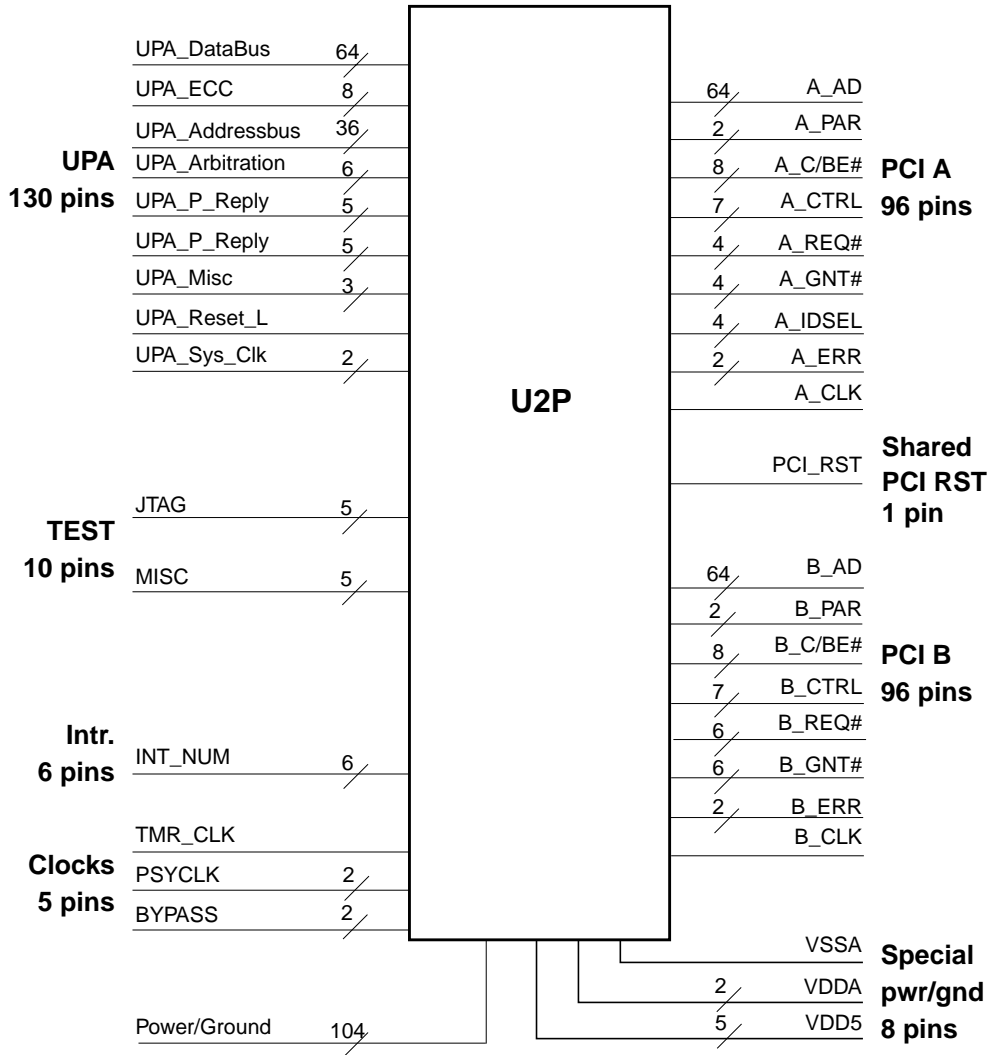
UPA_DataBus 64
UPA_ECC 8
UPA_Addressbus 36
UPA_Arbitration 6
UPA_P_Reply 5
UPA_P_Reply 5
UPA_Misc 3
UPA_Reset_L
UPA_Sys_Clk 2

UPA
130 pins

64 A_AD
2 A_PAR
8 A_C/BE#
7 A_CTRL
4 A_REQ#
4 A_GNT#
4 A_IDSEL
2 A_ERR
A_CLK

PCI A
96 pins

U2P

PCI_RST

Shared
PCI RST
1 pin

JTAG 5
MISC 5

TEST
10 pins

64 B_AD
2 B_PAR
8 B_C/BE#
7 B_CTRL
6 B_REQ#
6 B_GNT#
2 B_ERR
B_CLK

PCI B
96 pins

Intr.
6 pins

INT_NUM 6

Clocks
5 pins

TMR_CLK
PSYCLK 2
BYPASS 2

VSSA
2 VDDA
5 VDD5

Special
pwr/gnd
8 pins

Power/Ground 104